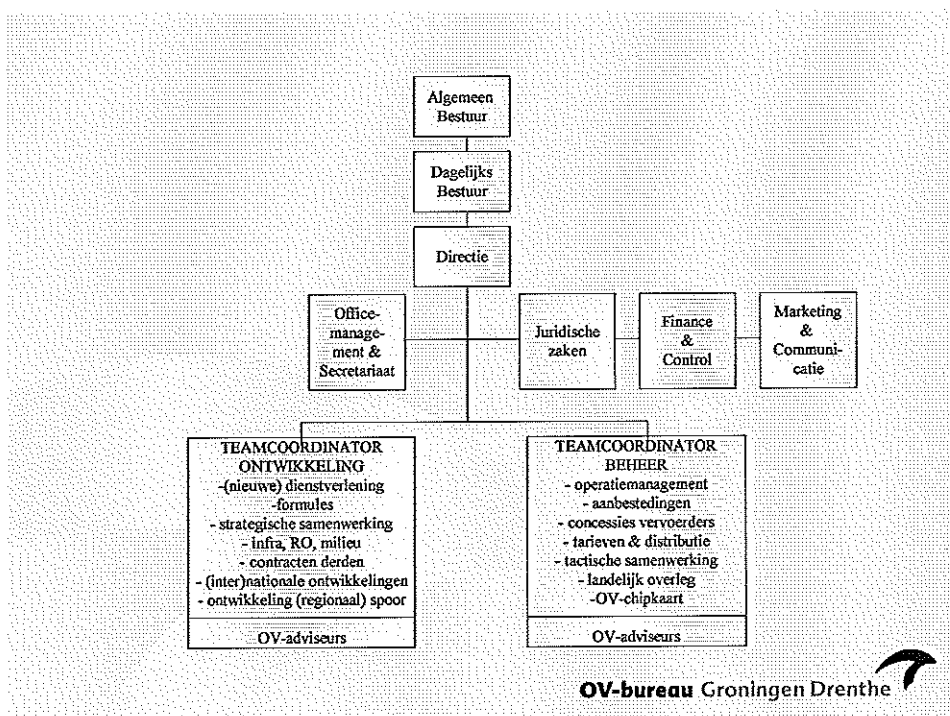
Algemeen Bestuur

Dagelijks Bestuur

Directie

Officemanagement & Secretariaat

Juridische zaken

Finance & Control

Marketing & Communicatie

TEAMCOORDINATOR ONTWIKKELING
-(nieuwe) dienstverlening
-formules
- strategische samenwerking
- infra, RO, milieu
- contracten derden
- (inter)nationale ontwikkelingen
- ontwikkeling (regionaal) spoor

OV-adviseurs

TEAMCOORDINATOR BEHEER
- operatiemanagement
- aanbestedingen
- concessies vervoerders
- tarieven & distributie
- tactische samenwerking
- landelijk overleg
-OV-chipkaart

OV-adviseurs

OV-bureau Groningen Drenthe